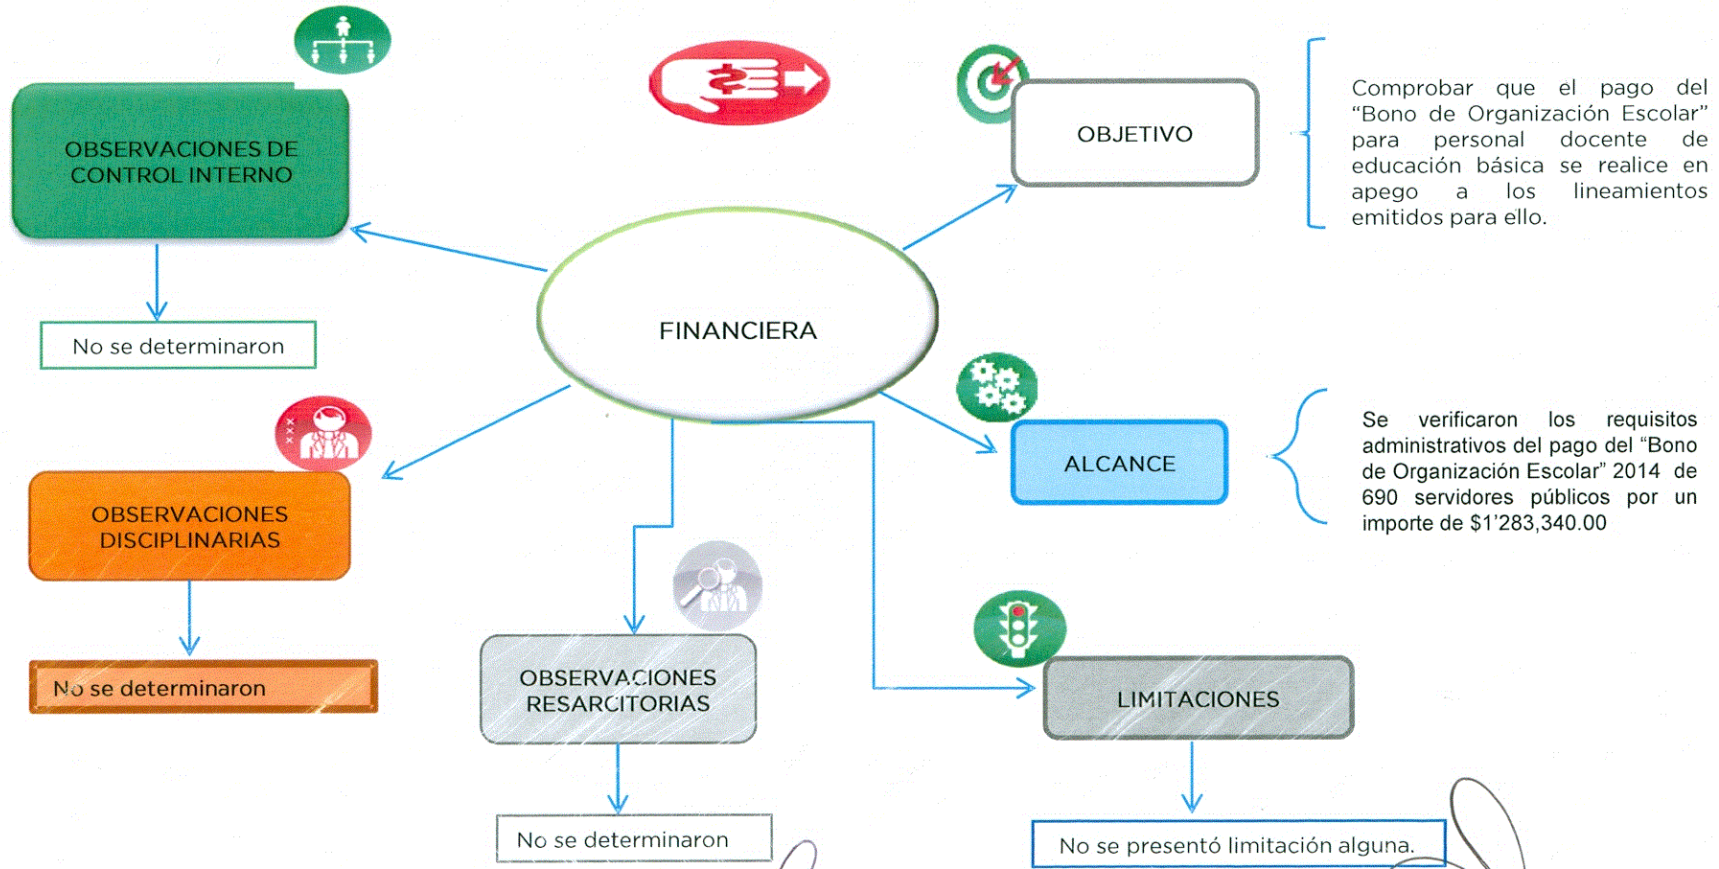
OBSERVACIONES DE CONTROL INTERNO

No se determinaron

FINANCIERA

OBJETIVO

Comprobar que el pago del "Bono de Organización Escolar" para personal docente de educación básica se realice en apego a los lineamientos emitidos para ello.

ALCANCE

Se verificaron los requisitos administrativos del pago del "Bono de Organización Escolar" 2014 de 690 servidores públicos por un importe de $1'283,340.00

OBSERVACIONES DISCIPLINARIAS

No se determinaron

OBSERVACIONES RESARCITORIAS

No se determinaron

LIMITACIONES

No se presentó limitación alguna.